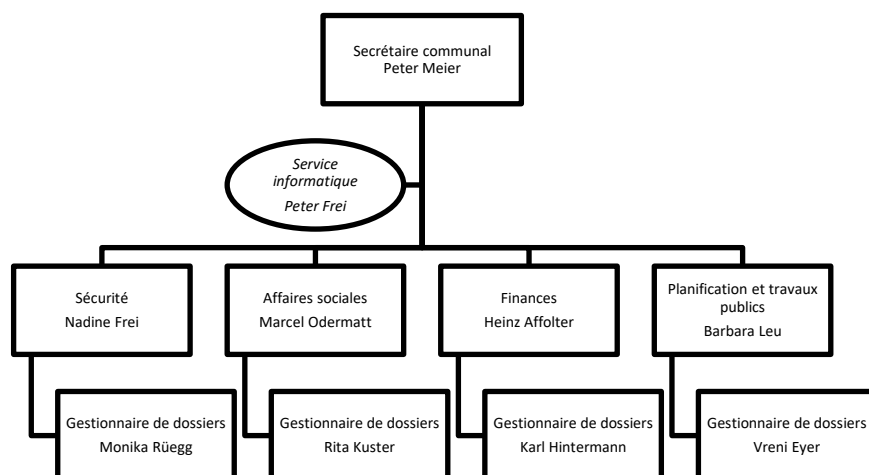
Secrétaire communal
Peter Meier

Service informatique
Peter Frei

Sécurité
Nadine Frei

Affaires sociales
Marcel Odermatt

Finances
Heinz Affolter

Planification et travaux publics
Barbara Leu

Gestionnaire de dossiers
Monika Rüegg

Gestionnaire de dossiers
Rita Kuster

Gestionnaire de dossiers
Karl Hintermann

Gestionnaire de dossiers
Vreni Eyer